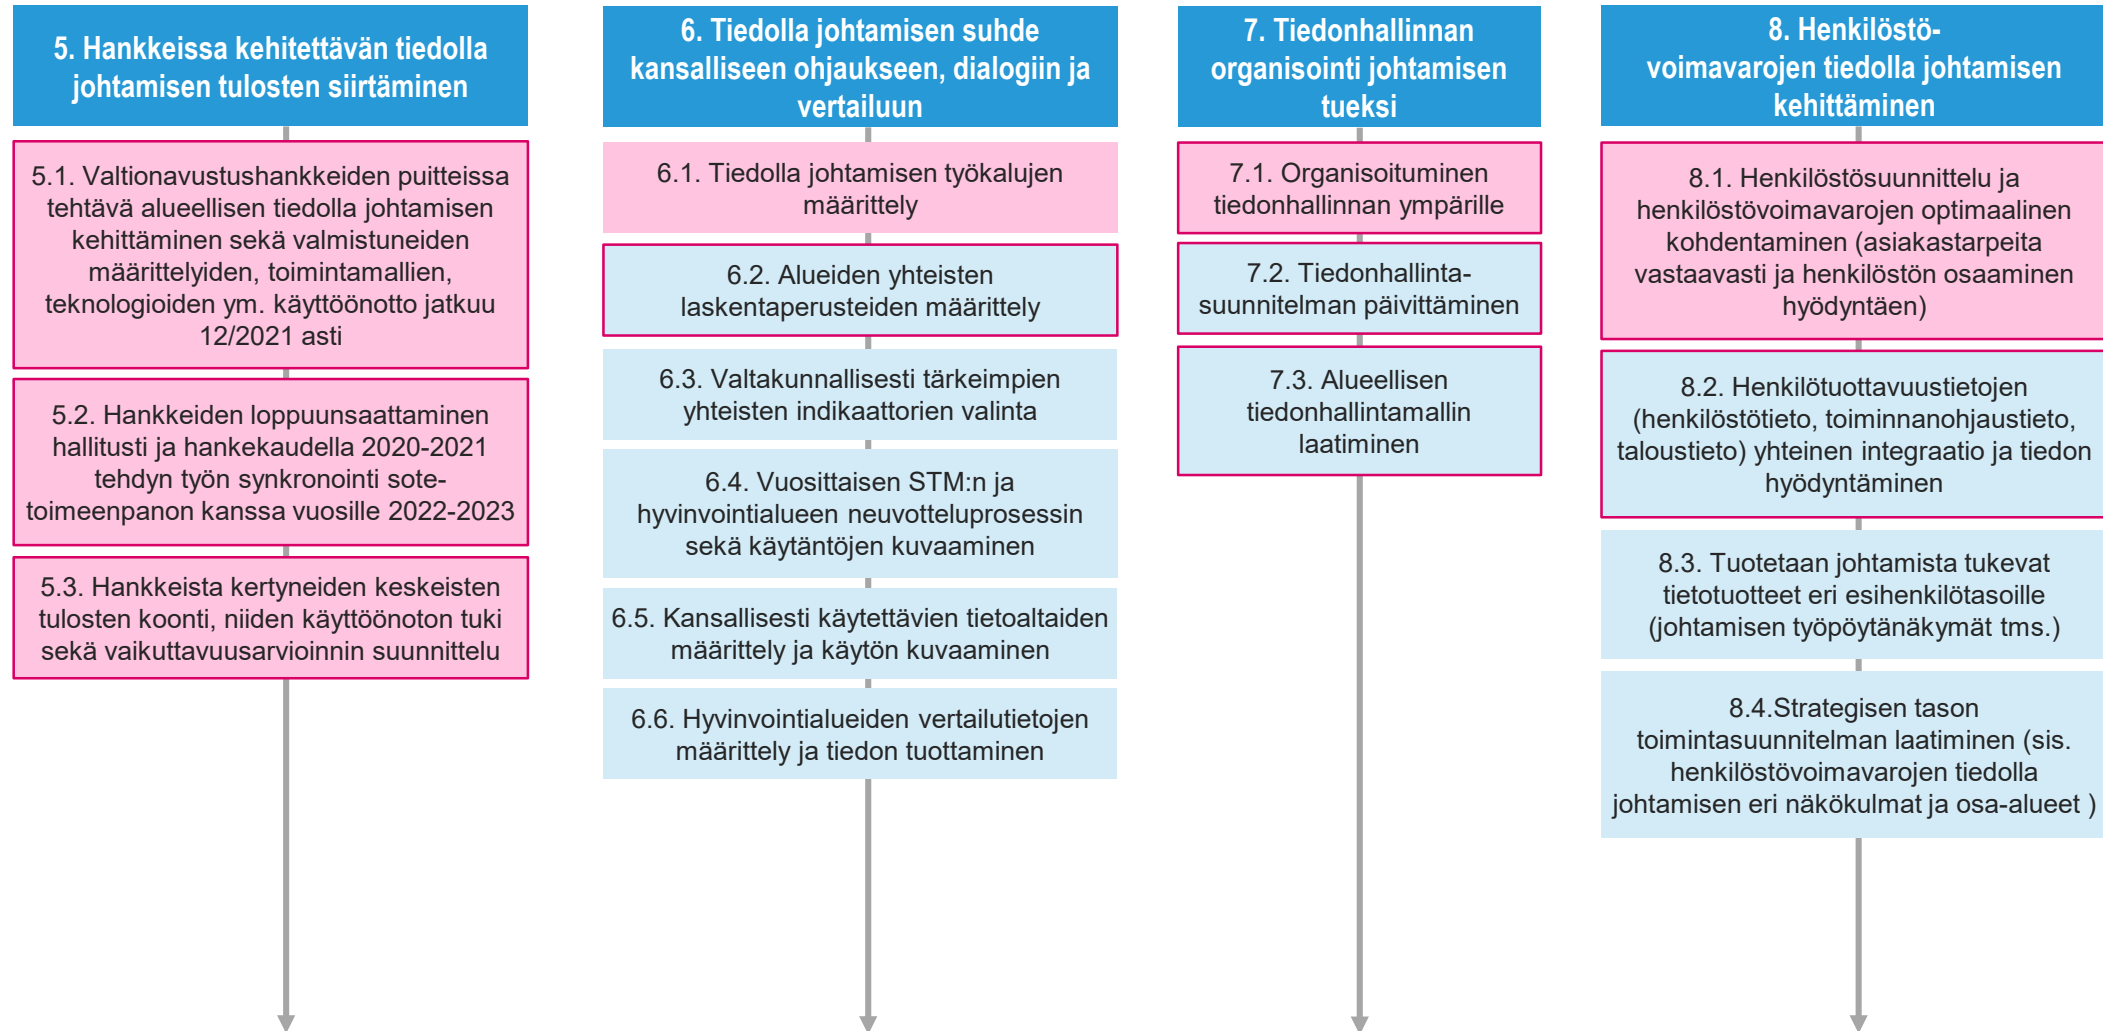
5. Hankkeissa kehitettävän tiedolla johtamisen tulosten siirtäminen

5.1. Valtionavustushankkeiden puitteissa tehtävä alueellisen tiedolla johtamisen kehittäminen sekä valmistuneiden määrittelyiden, toimintamallien, teknologioiden ym. käyttöönotto jatkuu 12/2021 asti

5.2. Hankkeiden loppuunsaattaminen hallitusti ja hankekaudella 2020-2021 tehdyn työn synkronointi sote-toimeenpanon kanssa vuosille 2022-2023

5.3. Hankkeista kertyneiden keskeisten tulosten koonti, niiden käyttöönoton tuki sekä vaikuttavuusarvioinnin suunnittelu

6. Tiedolla johtamisen suhde kansalliseen ohjaukseen, dialogiin ja vertailuun

6.1. Tiedolla johtamisen työkalujen määrittely

6.2. Alueiden yhteisten laskentaperusteiden määrittely

6.3. Valtakunnallisesti tärkeimpien yhteisten indikaattorien valinta

6.4. Vuosittaisen STM:n ja hyvinvointialueen neuvotteluprosessin sekä käytäntöjen kuvaaminen

6.5. Kansallisesti käytettävien tietoaltaiden määrittely ja käytön kuvaaminen

6.6. Hyvinvointialueiden vertailutietojen määrittely ja tiedon tuottaminen

7. Tiedonhallinnan organisointi johtamisen tueksi

7.1. Organisoituminen tiedonhallinnan ympärille

7.2. Tiedonhallinta-suunnitelman päivittäminen

7.3. Alueellisen tiedonhallintamallin laatiminen

8. Henkilöstö-voimavarojen tiedolla johtamisen kehittäminen

8.1. Henkilöstösuunnittelu ja henkilöstövoimavarojen optimaalinen kohdentaminen (asiakastarpeita vastaavasti ja henkilöstön osaaminen hyödyntäen)

8.2. Henkilötuottavuustietojen (henkilöstötieto, toiminnanohjaustieto, taloustieto) yhteinen integraatio ja tiedon hyödyntäminen

8.3. Tuotetaan johtamista tukevat tietotuotteet eri esihenkilötasoille (johtamisen työpöytänäkymät tms.)

8.4.Strategisen tason toimintasuunnitelman laatiminen (sis. henkilöstövoimavarojen tiedolla johtamisen eri näkökulmat ja osa-alueet )